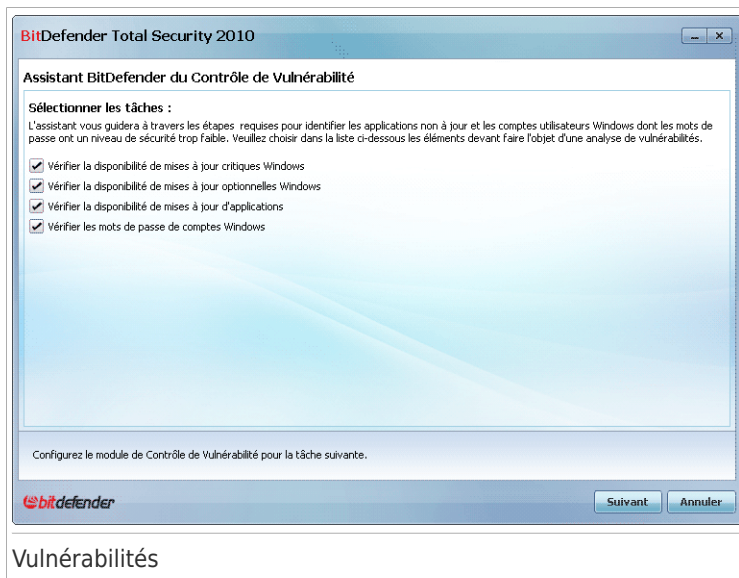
BitDefender Total Security 2010

Assistant BitDefender du Contrôle de Vulnérabilité

Sélectionner les tâches :

L'assistant vous guidera à travers les étapes requises pour identifier les applications non à jour et les comptes utilisateurs Windows dont les mots de passe ont un niveau de sécurité trop faible. Veuillez choisir dans la liste ci-dessous les éléments devant faire l'objet d'une analyse de vulnérabilités.

Vérifier la disponibilité de mises à jour critiques Windows

Vérifier la disponibilité de mises à jour optionnelles Windows

Vérifier la disponibilité de mises à jour d'applications

Vérifier les mots de passe de comptes Windows

Configurez le module de Contrôle de Vulnérabilité pour la tâche suivante.

bitdefender

Suivant

Annuler

Vulnérabilités